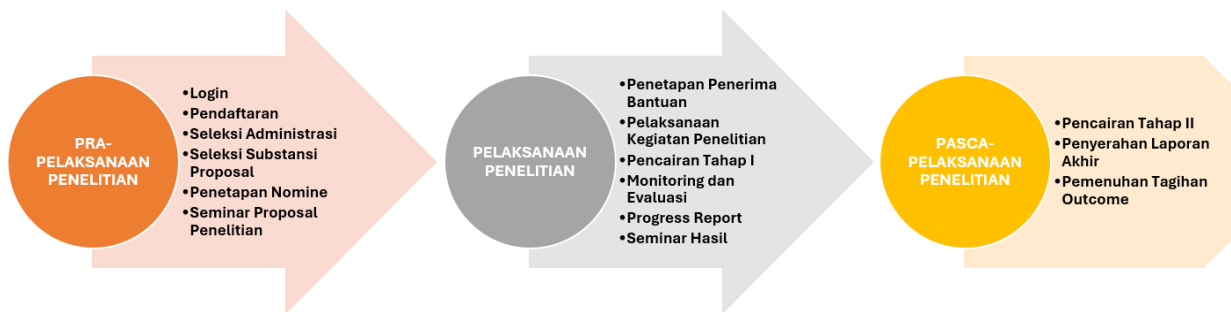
PRA-PELAKSANAAN PENELITIAN

•Login
•Pendaftaran
•Seleksi Administrasi
•Seleksi Substansi Proposal
•Penetapan Nomine
•Seminar Proposal Penelitian

PELAKSANAAN PENELITIAN

•Penetapan Penerima Bantuan
•Pelaksanaan Kegiatan Penelitian
•Pencairan Tahap I
•Monitoring dan Evaluasi
•Progress Report
•Seminar Hasil

PASCA-PELAKSANAAN PENELITIAN

•Pencairan Tahap II
•Penyerahan Laporan Akhir
•Pemenuhan Tagihan Outcome